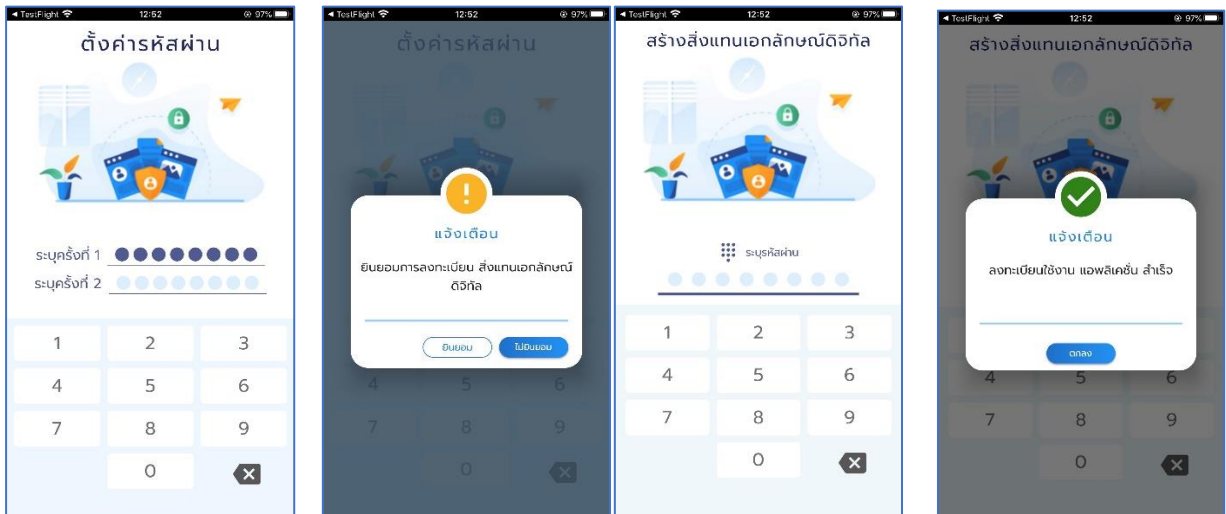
◄ TestFlight 12:52 97%

ตั้งค่ารหัสผ่าน

ระบุครั้งที่ 1

ระบุครั้งที่ 2

1 2 3

4 5 6

7 8 9

0

◄ TestFlight 12:52 97%

ตั้งค่ารหัสผ่าน

!

แจ้งเตือน

ยินยอมการลงทะเบียน สิ่งแทนเอกลักษณ์ดิจิทัล

ยินยอม ไม่ยินยอม

4 5 6

7 8 9

0

◄ TestFlight 12:52 97%

สร้างสิ่งแทนเอกลักษณ์ดิจิทัล

ระบุรหัสผ่าน

1 2 3

4 5 6

7 8 9

0

◄ TestFlight 12:52 97%

สร้างสิ่งแทนเอกลักษณ์ดิจิทัล

แจ้งเตือน

ลงทะเบียนใช้งาน แอพลิเคชั่น สำเร็จ

ตกลง

4 5 6

7 8 9

0